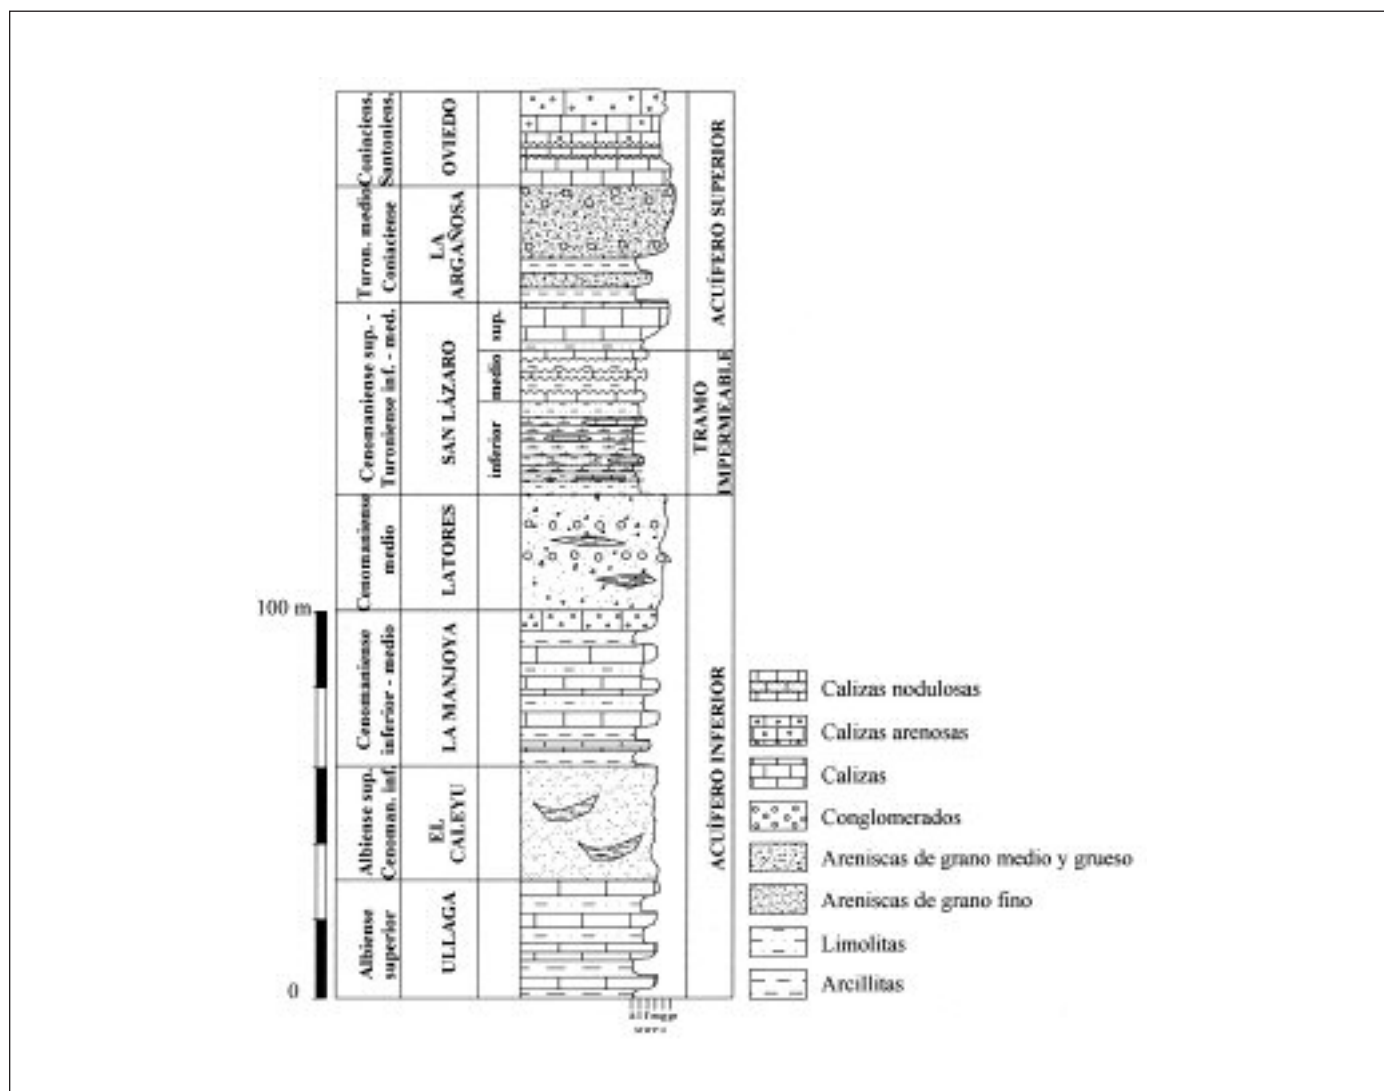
Coniaciens. Santoniens.
OVIEDO

Turon. medio Coniaciense
LA ARGAÑOSA

ACUÍFERO SUPERIOR

Cenomaniense sup. - Turoniense inf. - med.
SAN LÁZARO
sup.
medio
inferior

TRAMO IMPERMEABLE

Cenomaniense medio
LATORES

100 m

Cenomaniense inferior - medio
LA MANJOYA

Albiense sup. Cenoman. inf.
EL CALEYU

Albiense superior
ULLAGA

ACUÍFERO INFERIOR

0

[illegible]

Calizas nodulosas
Calizas arenosas
Calizas
Conglomerados
Areniscas de grano medio y grueso
Areniscas de grano fino
Limolitas
Arcillitas